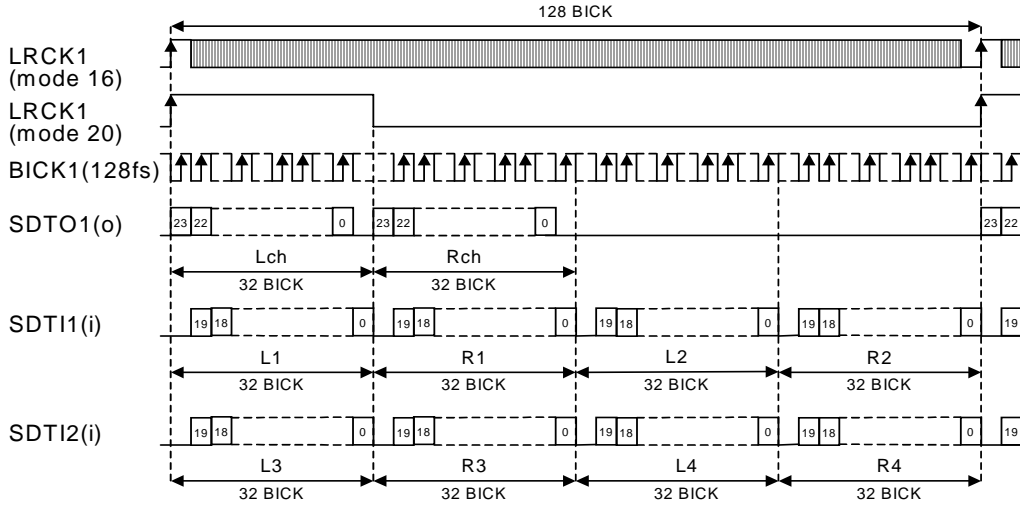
128 BICK

LRCK1
(mode 16)

LRCK1
(mode 20)

BICK1(128fs)

SDTO1(o)

23 22 0 23 22 0 23 22

Lch
32 BICK

Rch
32 BICK

SDTI1(i)

19 18 0 19 18 0 19 18 0 19 18 0 19

L1
32 BICK

R1
32 BICK

L2
32 BICK

R2
32 BICK

SDTI2(i)

19 18 0 19 18 0 19 18 0 19 18 0 19

L3
32 BICK

R3
32 BICK

L4
32 BICK

R4
32 BICK